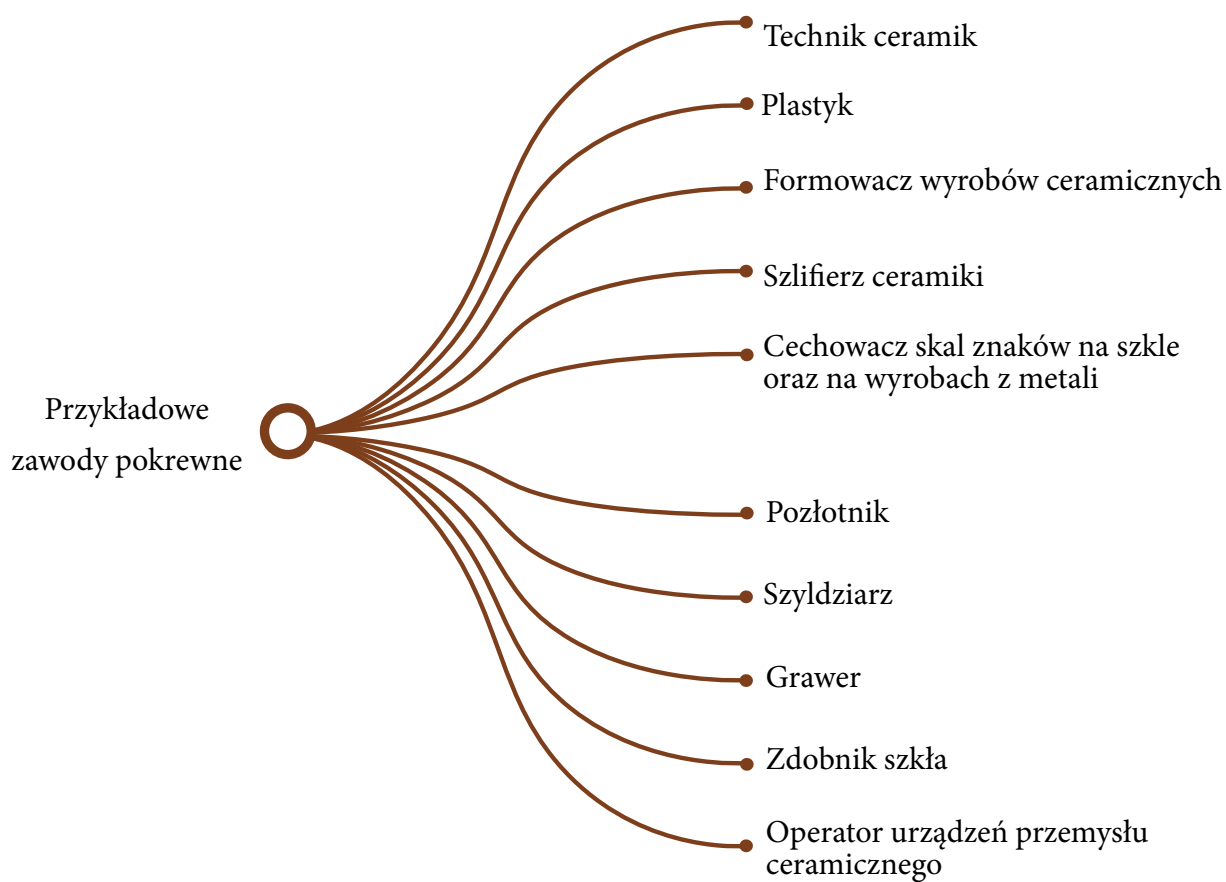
Przykładowe zawody pokrewne

Technik ceramik

Plastyk

Formowacz wyrobów ceramicznych

Szlifierz ceramiki

Cechowacz skal znaków na szkle oraz na wyrobach z metali

Pozłotnik

Szyldziarz

Grawer

Zdobnik szkła

Operator urządzeń przemysłu ceramicznego